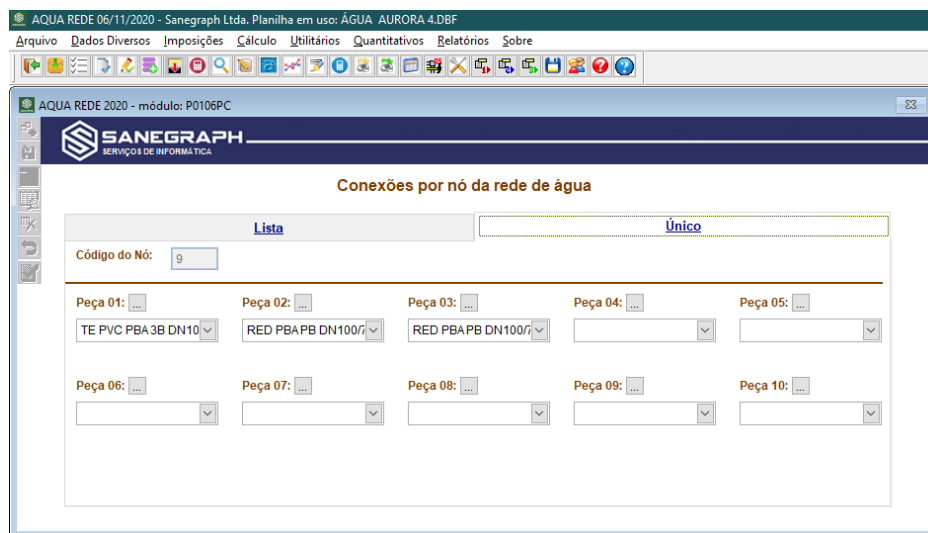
AQUA REDE 06/11/2020 - Sanegraph Ltda. Planilha em uso: ÁGUA AURORA 4.DBF

Arquivo Dados Diversos Imposições Cálculo Utilitários Quantitativos Relatórios Sobre

AQUA REDE 2020 - módulo: P0106PC

SANEGRAPH
SERVIÇOS DE INFORMÁTICA

Conexões por nó da rede de água

Lista

Único

Código do Nó: 9

Peça 01: ...
TE PVC PBA 3B DN10

Peça 02: ...
RED PBAPB DN100/7

Peça 03: ...
RED PBAPB DN100/7

Peça 04: ...

Peça 05: ...

Peça 06: ...

Peça 07: ...

Peça 08: ...

Peça 09: ...

Peça 10: ...